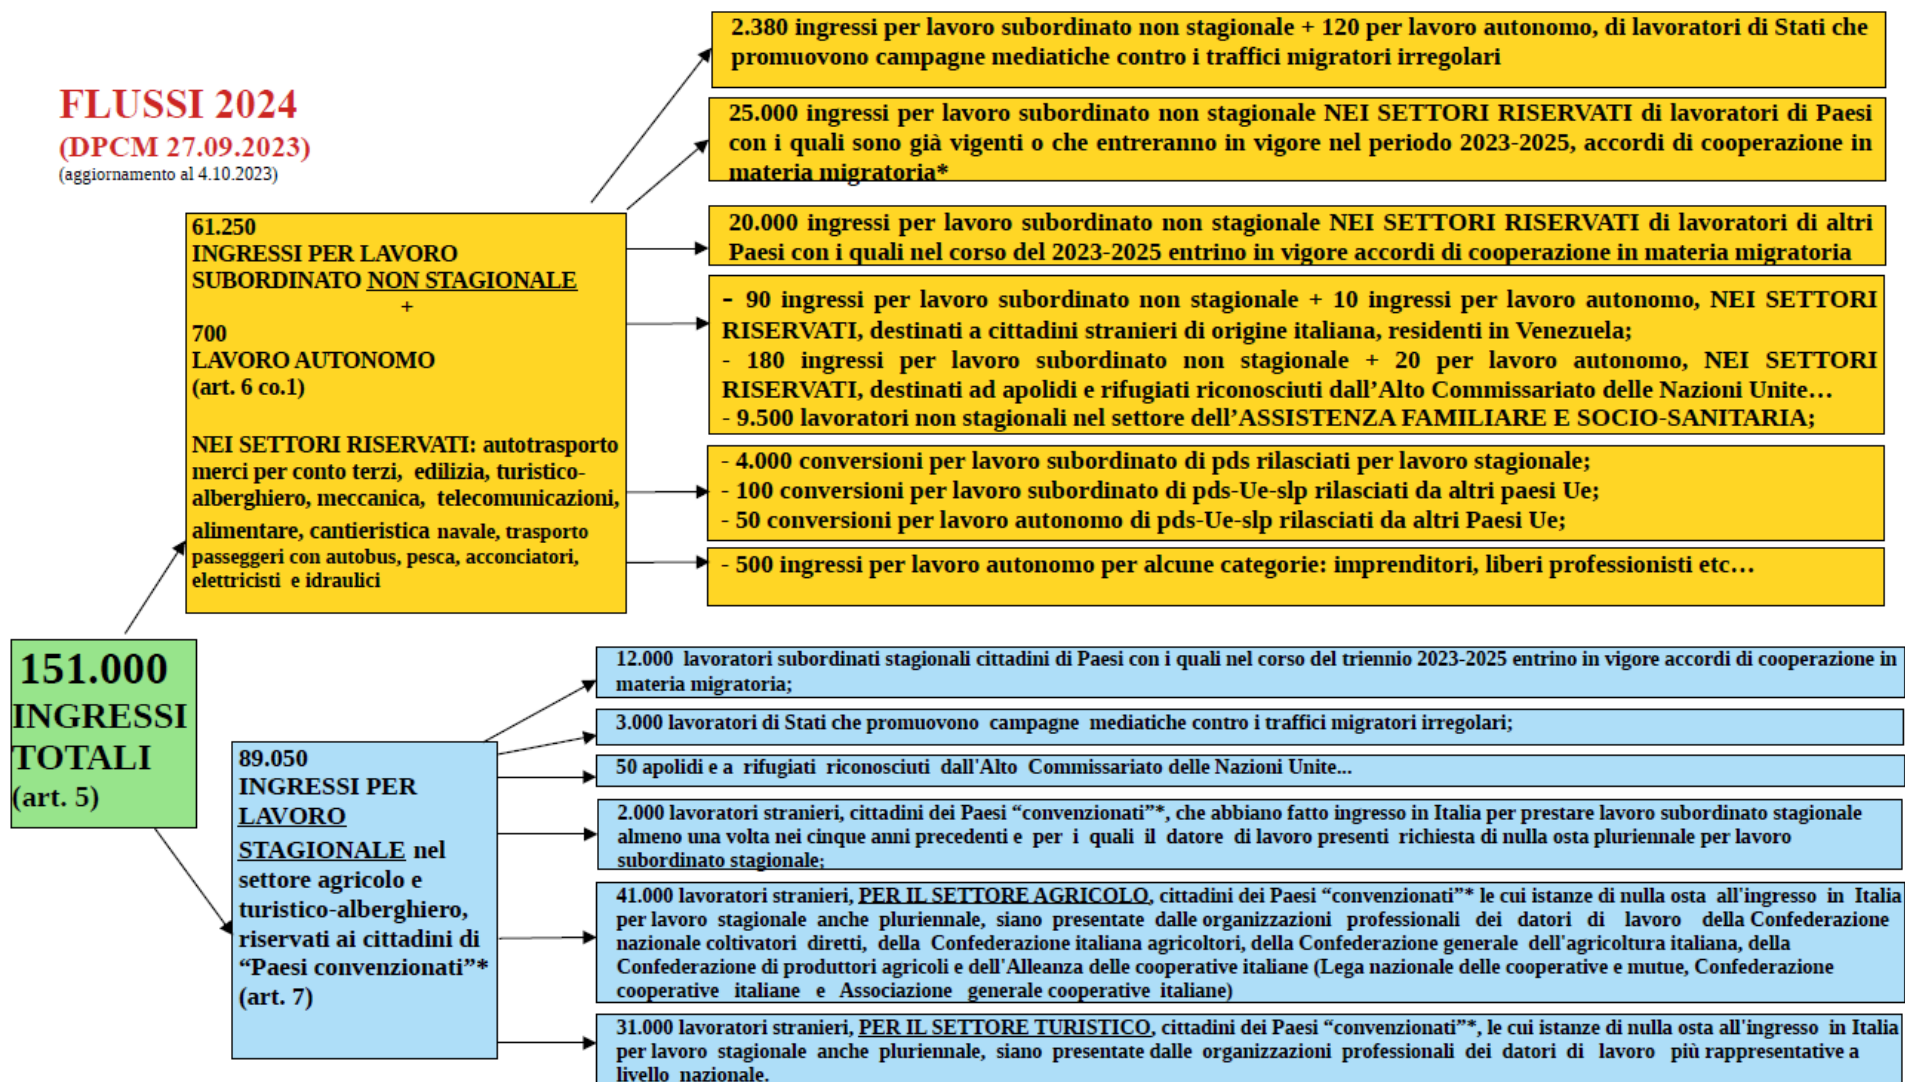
FLUSSI 2024
(DPCM 27.09.2023)
(aggiornamento al 4.10.2023)

151.000
INGRESSI
TOTALI
(art. 5)

61.250
INGRESSI PER LAVORO SUBORDINATO NON STAGIONALE
+
700
LAVORO AUTONOMO
(art. 6 co.1)

NEI SETTORI RISERVATI: autotrasporto merci per conto terzi, edilizia, turistico-alberghiero, meccanica, telecomunicazioni, alimentare, cantieristica navale, trasporto passeggeri con autobus, pesca, acconciatori, elettricisti e idraulici

2.380 ingressi per lavoro subordinato non stagionale + 120 per lavoro autonomo, di lavoratori di Stati che promuovono campagne mediatiche contro i traffici migratori irregolari

25.000 ingressi per lavoro subordinato non stagionale NEI SETTORI RISERVATI di lavoratori di Paesi con i quali sono già vigenti o che entreranno in vigore nel periodo 2023-2025, accordi di cooperazione in materia migratoria*

20.000 ingressi per lavoro subordinato non stagionale NEI SETTORI RISERVATI di lavoratori di altri Paesi con i quali nel corso del 2023-2025 entrino in vigore accordi di cooperazione in materia migratoria

- 90 ingressi per lavoro subordinato non stagionale + 10 ingressi per lavoro autonomo, NEI SETTORI RISERVATI, destinati a cittadini stranieri di origine italiana, residenti in Venezuela;
- 180 ingressi per lavoro subordinato non stagionale + 20 per lavoro autonomo, NEI SETTORI RISERVATI, destinati ad apolidi e rifugiati riconosciuti dall'Alto Commissariato delle Nazioni Unite…
- 9.500 lavoratori non stagionali nel settore dell'ASSISTENZA FAMILIARE E SOCIO-SANITARIA;

- 4.000 conversioni per lavoro subordinato di pds rilasciati per lavoro stagionale;
- 100 conversioni per lavoro subordinato di pds-Ue-slp rilasciati da altri paesi Ue;
- 50 conversioni per lavoro autonomo di pds-Ue-slp rilasciati da altri Paesi Ue;

- 500 ingressi per lavoro autonomo per alcune categorie: imprenditori, liberi professionisti etc…

89.050
INGRESSI PER LAVORO STAGIONALE nel settore agricolo e turistico-alberghiero, riservati ai cittadini di "Paesi convenzionati"*
(art. 7)

12.000 lavoratori subordinati stagionali cittadini di Paesi con i quali nel corso del triennio 2023-2025 entrino in vigore accordi di cooperazione in materia migratoria;

3.000 lavoratori di Stati che promuovono campagne mediatiche contro i traffici migratori irregolari;

50 apolidi e a rifugiati riconosciuti dall'Alto Commissariato delle Nazioni Unite...

2.000 lavoratori stranieri, cittadini dei Paesi "convenzionati"*, che abbiano fatto ingresso in Italia per prestare lavoro subordinato stagionale almeno una volta nei cinque anni precedenti e per i quali il datore di lavoro presenti richiesta di nulla osta pluriennale per lavoro subordinato stagionale;

41.000 lavoratori stranieri, PER IL SETTORE AGRICOLO, cittadini dei Paesi "convenzionati"* le cui istanze di nulla osta all'ingresso in Italia per lavoro stagionale anche pluriennale, siano presentate dalle organizzazioni professionali dei datori di lavoro della Confederazione nazionale coltivatori diretti, della Confederazione italiana agricoltori, della Confederazione generale dell'agricoltura italiana, della Confederazione di produttori agricoli e dell'Alleanza delle cooperative italiane (Lega nazionale delle cooperative e mutue, Confederazione cooperative italiane e Associazione generale cooperative italiane)

31.000 lavoratori stranieri, PER IL SETTORE TURISTICO, cittadini dei Paesi "convenzionati"*, le cui istanze di nulla osta all'ingresso in Italia per lavoro stagionale anche pluriennale, siano presentate dalle organizzazioni professionali dei datori di lavoro più rappresentative a livello nazionale.